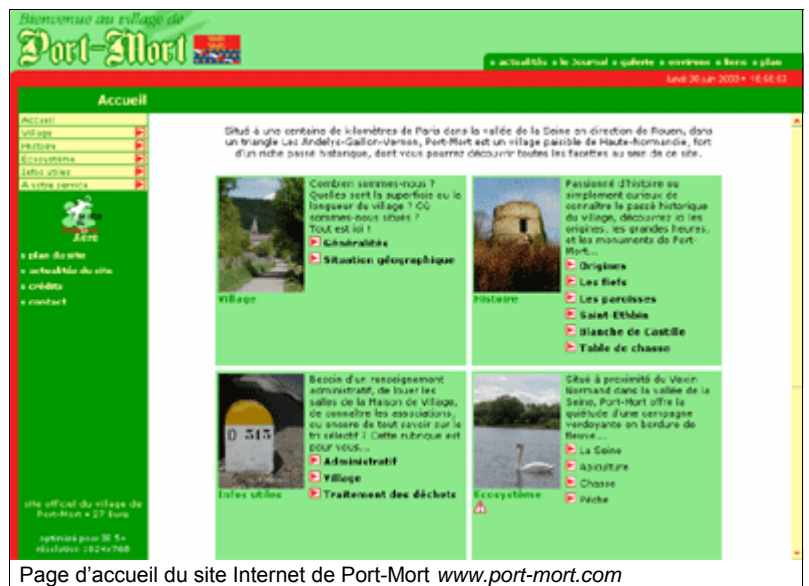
Bienvenue au village de

Port-Mort

» actualités » le journal » galerie » environs » liens » plan

Lundi 30 juin 2003 • 16:08:03

Accueil

Accueil
Village
Histoire
Ecosystème
Infos utiles
A votre service

Aéro

» plan du site
» actualités du site
» crédits
» contact

Situé à une centaine de kilomètres de Paris dans la vallée de la Seine en direction de Rouen, dans un triangle Les Andelys-Gaillon-Vernon, Port-Mort est un village paisible de Haute-Normandie, fort d'un riche passé historique, dont vous pourrez découvrir toutes les facettes au sein de ce site.

Combien sommes-nous ? Quelles sont la superficie ou la longueur du village ? Où sommes-nous situés ? Tout est ici !

Généralités
Situation géographique

Village

Passionné d'histoire ou simplement curieux de connaître le passé historique du village, découvrez ici les origines, les grandes heures, et les monuments de Port-Mort...

Origines
Les fiefs
Les paroisses
Saint-Ethbin
Blanche de Castille
Table de chasse

Histoire

0 515

Besoin d'un renseignement administratif, de louer les salles de la Maison de Village, de connaître les associations, ou encore de tout savoir sur le tri sélectif ? Cette rubrique est pour vous...

Administratif
Village
Traitement des déchets

Infos utiles

Situé à proximité du Vexin Normand dans la vallée de la Seine, Port-Mort offre la quiétude d'une campagne verdoyante en bordure de fleuve...

La Seine
Apiculture
Chasse
Pêche

Ecosystème

site officiel du village de Port-Mort • 27 Eure

optimisé pour IE 5+ résolution 1024×768

Page d'accueil du site Internet de Port-Mort www.port-mort.com